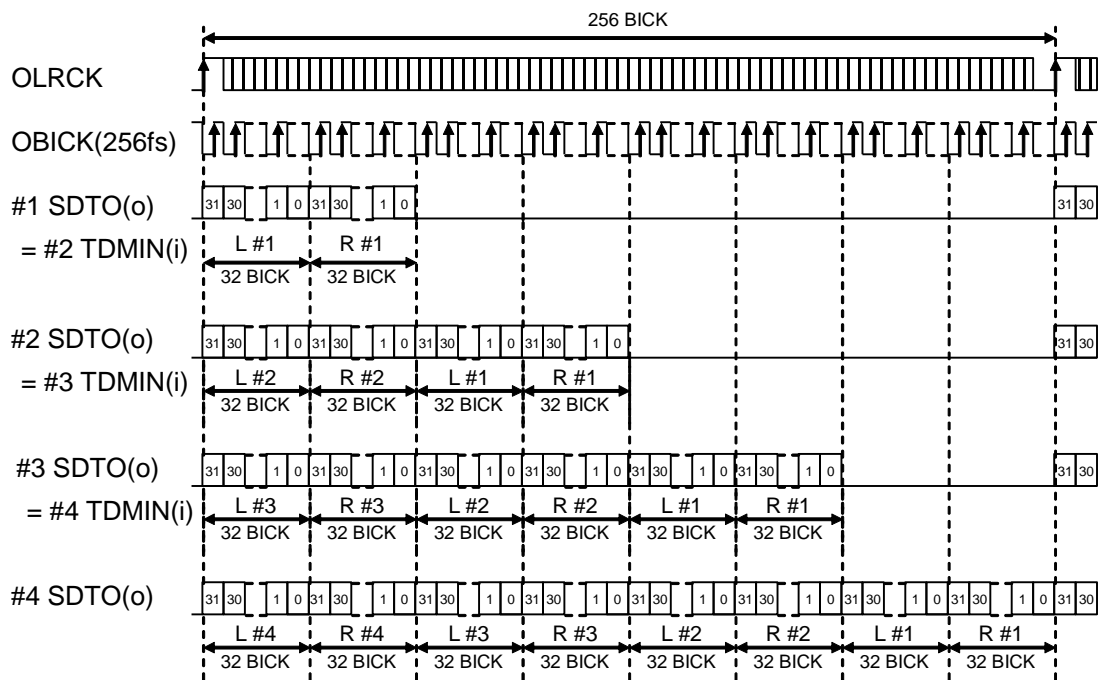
256 BICK

OLRCK

OBICK(256fs)

#1 SDTO(o)
= #2 TDMIN(i)

31 30 1 0 31 30 1 0 31 30

L #1 R #1
32 BICK 32 BICK

#2 SDTO(o)
= #3 TDMIN(i)

31 30 1 0 31 30 1 0 31 30 1 0 31 30 1 0 31 30

L #2 R #2 L #1 R #1
32 BICK 32 BICK 32 BICK 32 BICK

#3 SDTO(o)
= #4 TDMIN(i)

31 30 1 0 31 30 1 0 31 30 1 0 31 30 1 0 31 30 1 0 31 30 1 0 31 30

L #3 R #3 L #2 R #2 L #1 R #1
32 BICK 32 BICK 32 BICK 32 BICK 32 BICK 32 BICK

#4 SDTO(o)

31 30 1 0 31 30 1 0 31 30 1 0 31 30 1 0 31 30 1 0 31 30 1 0 31 30 1 0 31 30 1 0 31 30

L #4 R #4 L #3 R #3 L #2 R #2 L #1 R #1
32 BICK 32 BICK 32 BICK 32 BICK 32 BICK 32 BICK 32 BICK 32 BICK